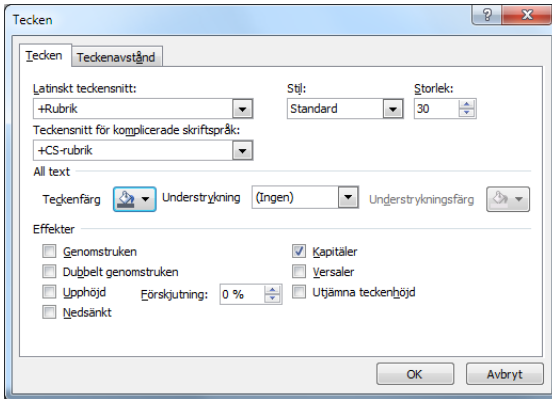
Tecken

?

Tecken | Teckenavstånd

Latinskt teckensnitt:
+Rubrik

Stil:
Standard

Storlek:
30

Teckensnitt för komplicerade skriftspråk:
+CS-rubrik

All text

Teckenfärg

Understrykning
(Ingen)

Understrykningsfärg

Effekter

Genomstruken
Dubbelt genomstruken
Upphöjd
Förskjutning: 0 %
Nedsänkt

Kapitäler
Versaler
Utjämna teckenhöjd

OK
Avbryt